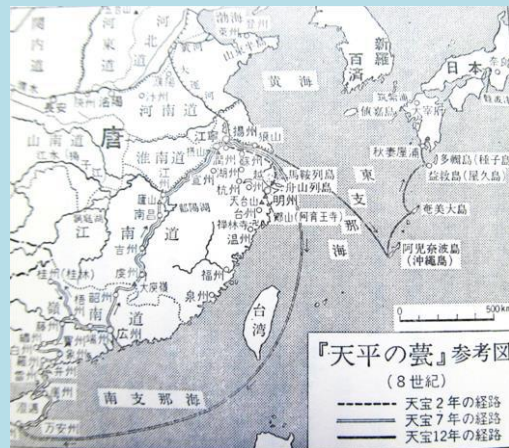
関内道
河東道
河北道
渤海
登州
新羅
百済
黄海
日本
奈良
長安
洛陽
河南道
山南道
唐
揚州
江南
淮南道
蘇州
越州
杭州
明州
舟山列島
馬鞍列島
天台山
台州
温州
鄮山(阿育王寺)
東支那海
秋妻屋浦
多禰島(種子島)
益救島(屋久島)
奄美大島
阿児奈波島
(沖縄島)
江南道
吉州
廬山
南昌
鄱陽湖
福州
泉州
韶州
広州
桂州(桂林)
台湾
嶺南道
大庾嶺
南支那海
万安州
500km
『天平の甍』参考図
(8世紀)
天宝2年の経路
天宝7年の経路
天宝12年の経路